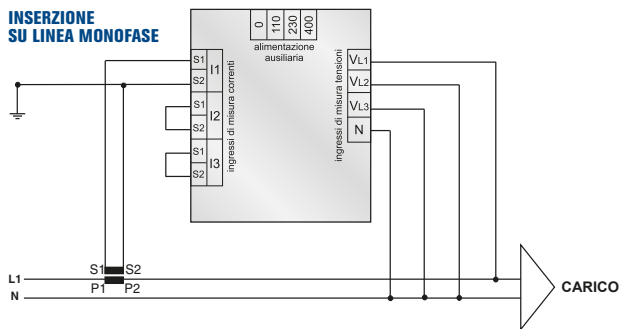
INSERZIONE
SU LINEA MONOFASE

0
110
230
400
alimentazione ausiliaria

S1
S2
I1
S1
S2
I2
S1
S2
I3
ingressi di misura correnti

ingressi di misura tensioni
$V_{L1}$
$V_{L2}$
$V_{L3}$
N

L1
N
S1
S2
P1
P2
CARICO